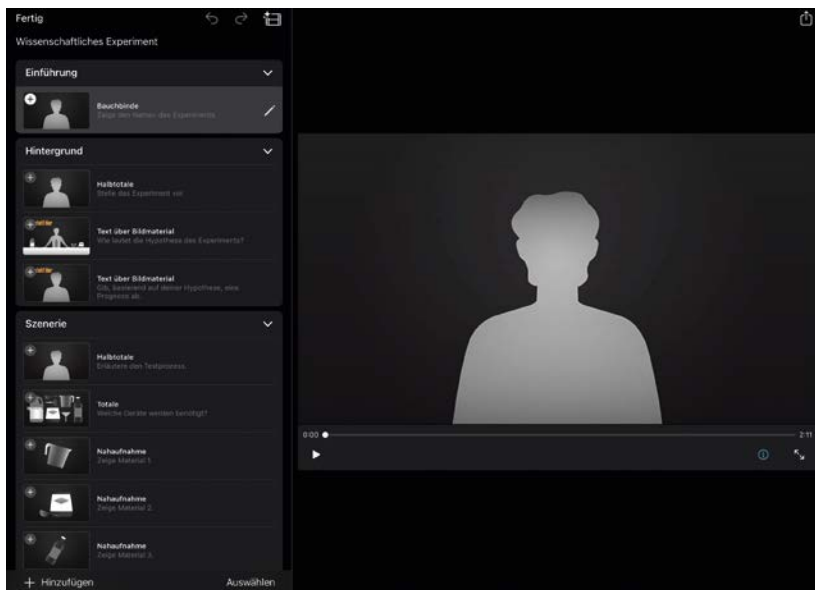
Fertig

Wissenschaftliches Experiment

Einführung

Bauchbinde
Zeige den Namen des Experiments

Hintergrund

Halbtotale
Stelle das Experiment vor.

Text über Bildmaterial
Wie lautet die Hypothese des Experiments?

Text über Bildmaterial
Gib, basierend auf deiner Hypothese, eine Prognose ab.

Szenerie

Halbtotale
Erläutere den Testprozess.

Totale
Welche Geräte werden benötigt?

Nahaufnahme
Zeige Material 1.

Nahaufnahme
Zeige Material 2.

Nahaufnahme
Zeige Material 3.

+ Hinzufügen

Auswählen

0:00

2:11